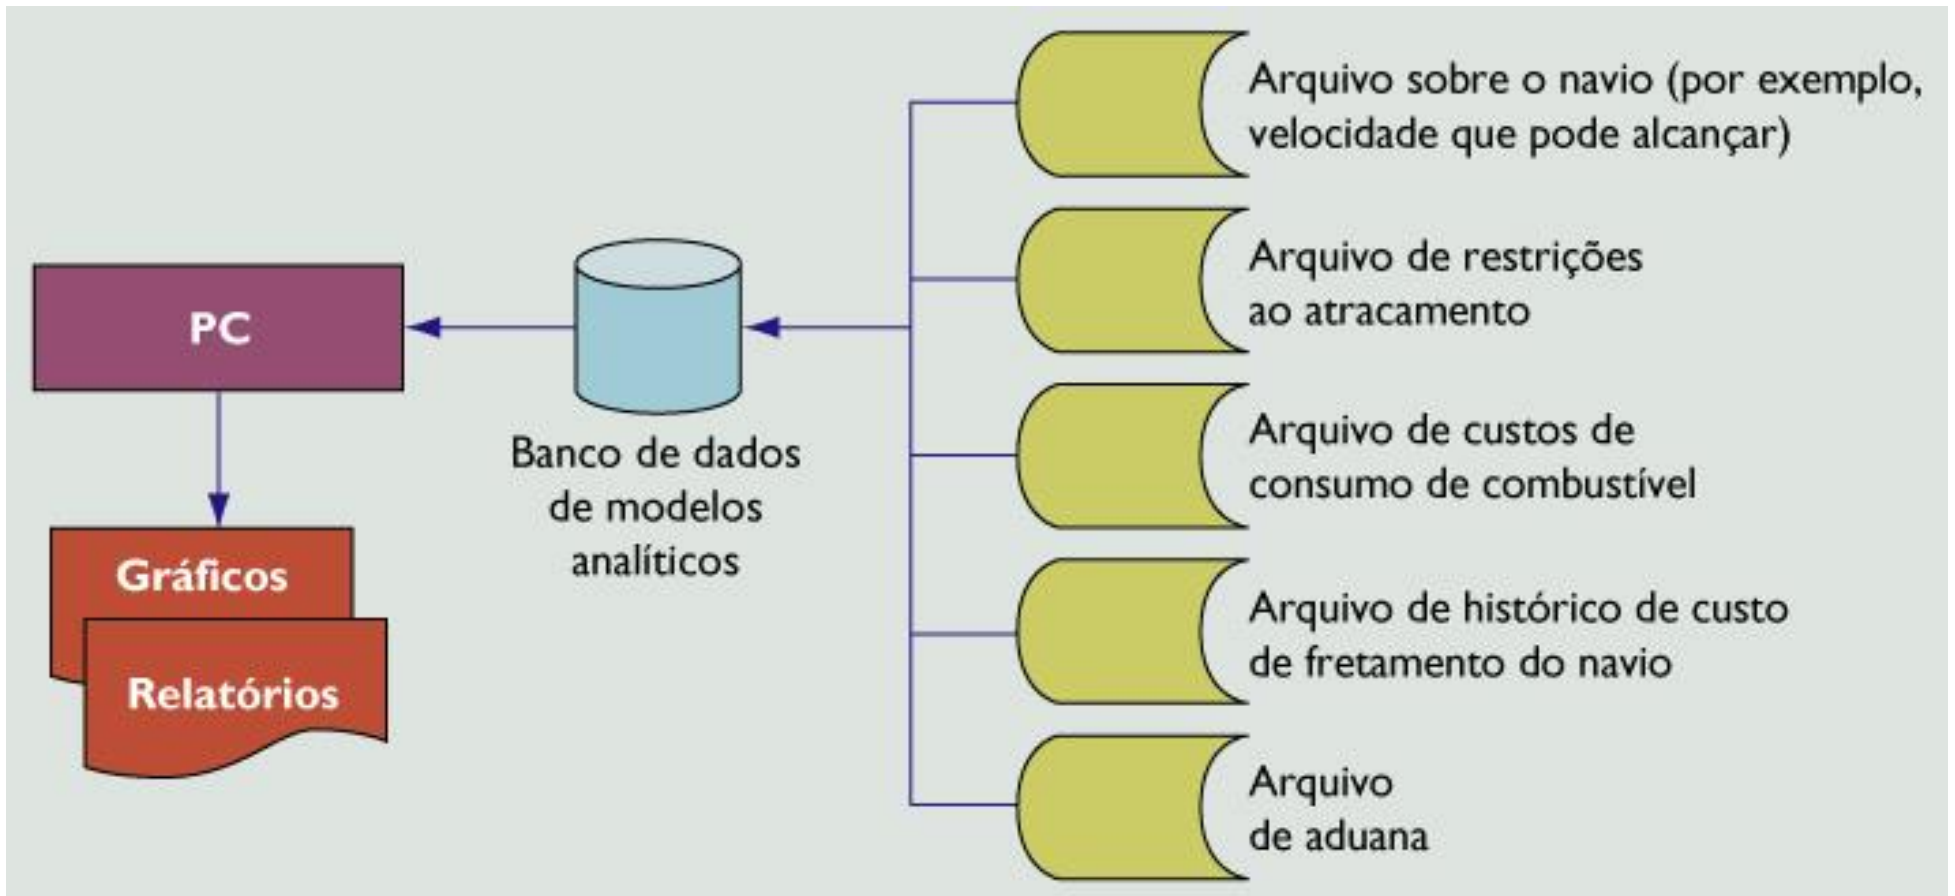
PC

Gráficos

Relatórios

Banco de dados de modelos analíticos

Arquivo sobre o navio (por exemplo, velocidade que pode alcançar)

Arquivo de restrições ao atracamento

Arquivo de custos de consumo de combustível

Arquivo de histórico de custo de fretamento do navio

Arquivo de aduana